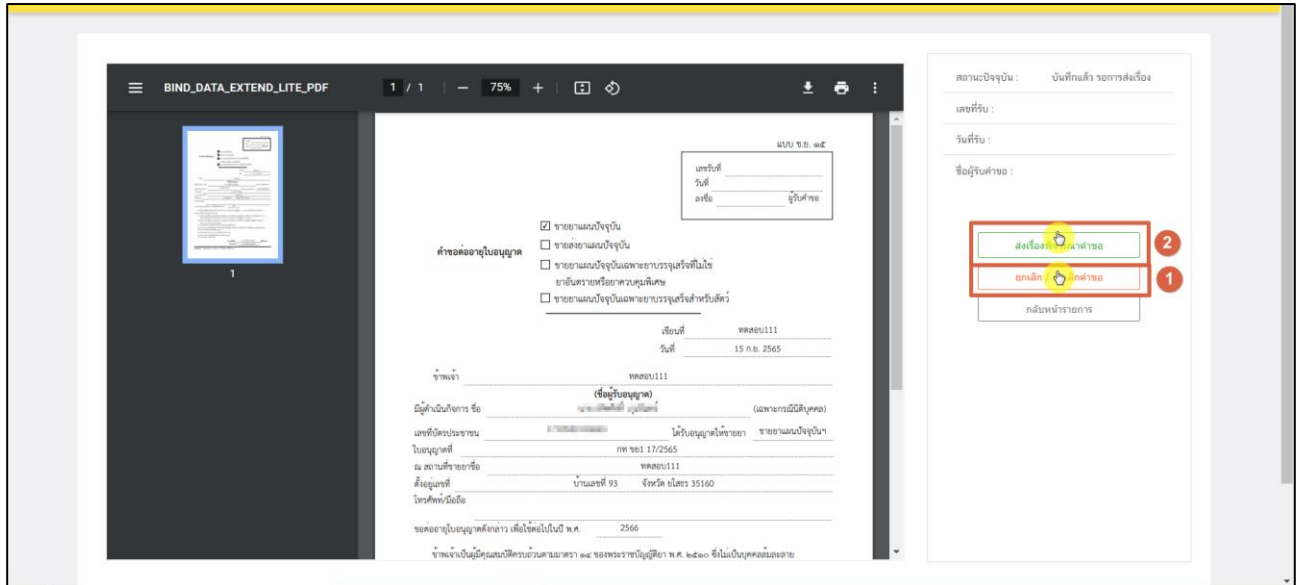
BIND_DATA_EXTEND_LITE_PDF 1 / 1 | — 75% +

1

แบบ ข.ย. ๑๕

เลขรับที่
วันที่
ลงชื่อ ผู้รับคำขอ

คำขอต่ออายุใบอนุญาต

☑ ขายยาแผนปัจจุบัน
☐ ขายส่งยาแผนปัจจุบัน
☐ ขายยาแผนปัจจุบันเฉพาะยาบรรจุเสร็จที่ไม่ใช่ยาอันตรายหรือยาควบคุมพิเศษ
☐ ขายยาแผนปัจจุบันเฉพาะยาบรรจุเสร็จสำหรับสัตว์

เขียนที่ ทดสอบ111
วันที่ 15 ก.ย. 2565

ข้าพเจ้า ทดสอบ111
(ชื่อผู้รับอนุญาต)
มีผู้ดำเนินกิจการ ชื่อ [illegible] (เฉพาะกรณีนิติบุคคล)
เลขที่บัตรประชาชน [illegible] ได้รับอนุญาตให้ขายยา ขายยาแผนปัจจุบันฯ
ใบอนุญาตที่ กท ขย1 17/2565
ณ สถานที่ขายยาชื่อ ทดสอบ111
ตั้งอยู่เลขที่ บ้านเลขที่ 93 จังหวัด ยโสธร 35160
โทรศัพท์/มือถือ

ขอต่ออายุใบอนุญาตดังกล่าว เพื่อใช้ต่อไปในปี พ.ศ. 2566

ข้าพเจ้าเป็นผู้มีคุณสมบัติครบถ้วนตามมาตรา ๑๔ ของพระราชบัญญัติยา พ.ศ. ๒๕๑๐ ซึ่งไม่เป็นบุคคลล้มละลาย

สถานะปัจจุบัน : บันทึกแล้ว รอการส่งเรื่อง
เลขที่รับ :
วันที่รับ :
ชื่อผู้รับคำขอ :

ส่งเรื่อง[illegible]คำขอ
2
ยกเลิก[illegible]คำขอ
1
กลับหน้ารายการ